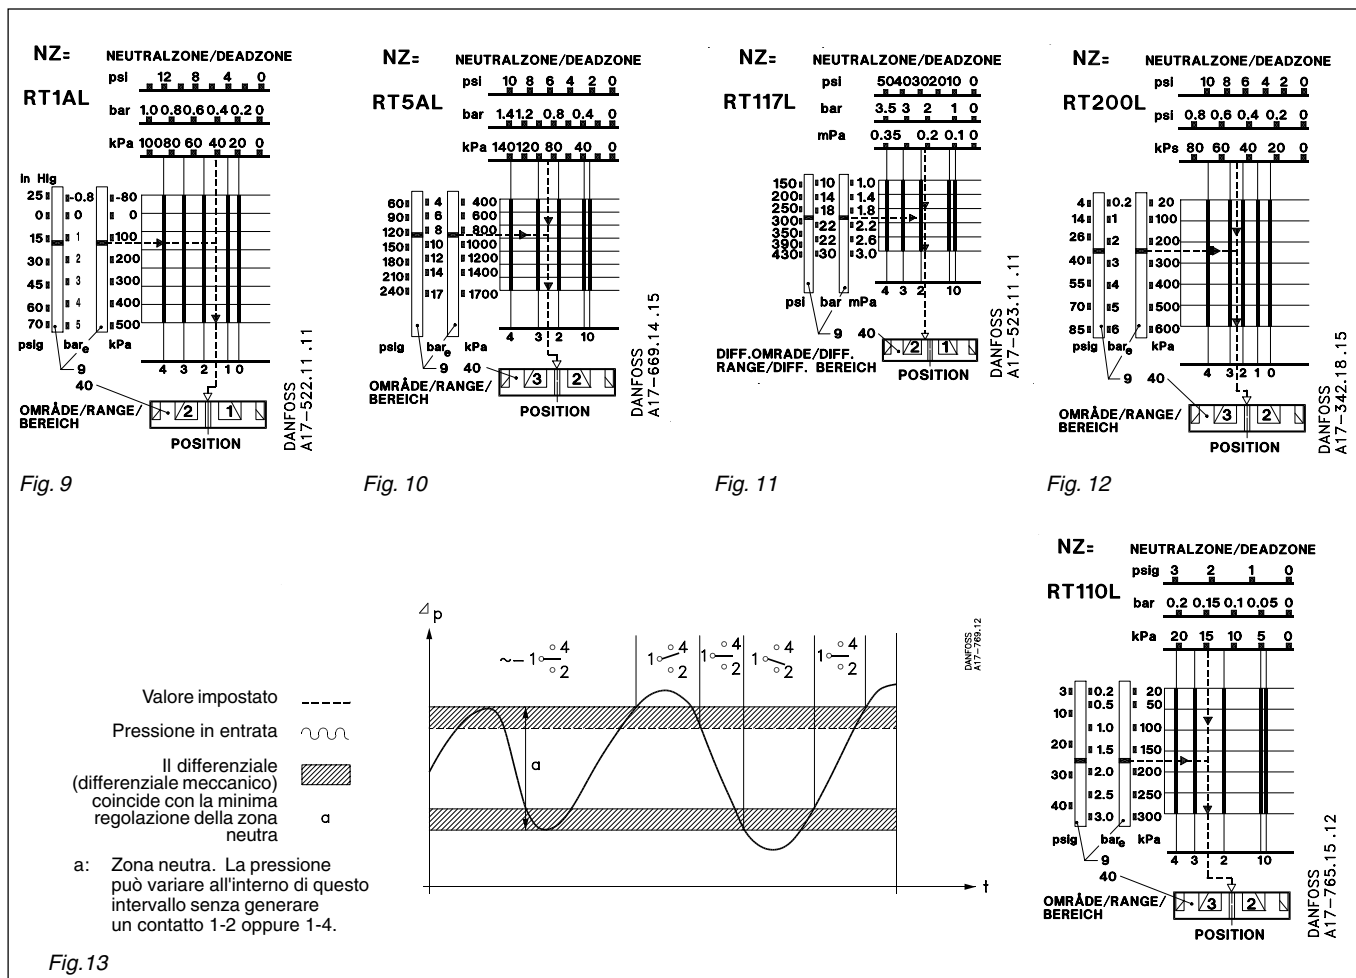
NZ= NEUTRALZONE/DEADZONE

RT1AL

psi 12 8 4 0

bar 1.0 0.8 0.6 0.4 0.2 0

kPa 100 80 60 40 20 0

In Hg 25 0 15 30 45 60 70

-0.8 0 1 2 3 4 5

-80 0 100 200 300 400 500

psig bar$_e$ kPa

9

40

4 3 2 1 0

OMRÅDE/RANGE/BEREICH

2 1

POSITION

DANFOSS A17-522.11.11

Fig. 9

NZ= NEUTRALZONE/DEADZONE

RT5AL

psi 10 8 6 4 2 0

bar 1.4 1.2 0.8 0.4 0

kPa 140 120 80 40 0

60 90 120 150 180 210 240

4 6 8 10 12 14 17

400 600 800 1000 1200 1400 1700

psig bar$_e$ kPa

9

40

4 3 2 10

OMRÅDE/RANGE/BEREICH

3 2

POSITION

DANFOSS A17-669.14.15

Fig. 10

NZ= NEUTRALZONE/DEADZONE

RT117L

psi 50 40 30 20 10 0

bar 3.5 3 2 1 0

mPa 0.35 0.2 0.1 0

150 200 250 300 350 390 430

10 14 18 22 22 30

1.0 1.4 1.8 2.2 2.6 3.0

psi bar mPa

4 3 2 10

9

40

DIFF.OMRADE/DIFF. RANGE/DIFF. BEREICH

2 1

POSITION

DANFOSS A17-523.11.11

Fig. 11

NZ= NEUTRALZONE/DEADZONE

RT200L

psi 10 8 6 4 2 0

psi 0.8 0.6 0.4 0.2 0

kPs 80 60 40 20 0

4 14 26 40 55 70 85

0.2 1 2 3 4 5 6

20 100 200 300 400 500 600

psig bar$_e$ kPa

9

40

4 3 2 1 0

OMRÅDE/RANGE/BEREICH

3 2

POSITION

DANFOSS A17-342.18.15

Fig. 12

NZ= NEUTRALZONE/DEADZONE

RT110L

psig 3 2 1 0

bar 0.2 0.15 0.1 0.05 0

kPa 20 15 10 5 0

3 10 20 30 40

0.2 0.5 1.0 1.5 2.0 2.5 3.0

20 50 100 150 200 250 300

psig bar$_e$ kPa

4 3 2 10

9

40

OMRÅDE/RANGE/BEREICH

3 2

POSITION

DANFOSS A17-765.15.12

$\Delta$p

~- 1 4 2

1 4 2 1 4 2 1 4 2 1 4 2

a

t

DANFOSS A17-769.12

Valore impostato

Pressione in entrata

Il differenziale (differenziale meccanico) coincide con la minima regolazione della zona neutra

a

a: Zona neutra. La pressione può variare all'interno di questo intervallo senza generare un contatto 1-2 oppure 1-4.

Fig.13